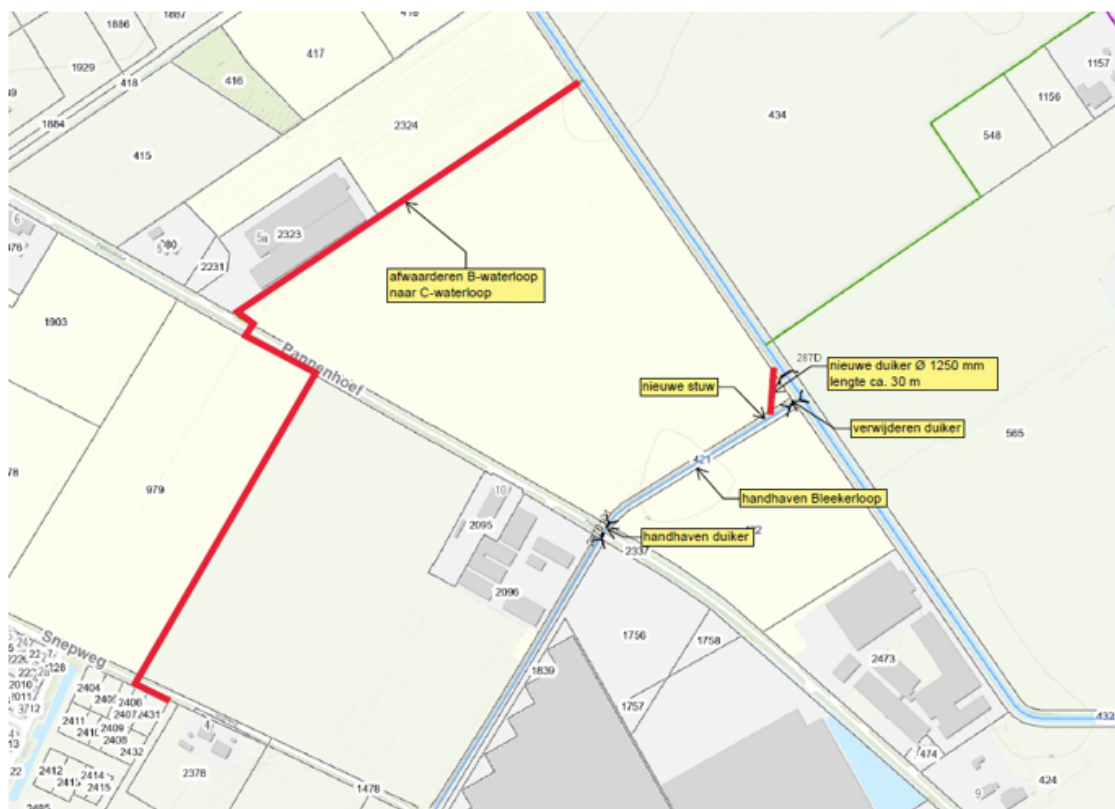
1886
1887
418
417
416
1929
418
1884
415
2324
434
1157
1156
548
6
476
80
5
5a
2323
2231
afwaarderen B-waterloop naar C-waterloop
1903
Pannenhoef
287D
nieuwe duiker Ø 1250 mm lengte ca. 30 m
nieuwe stuw
verwijderen duiker
565
78
979
421
107
handhaven Bleekerloop
2095
handhaven duiker
2337
2096
1756
1758
2473
Snepweg
128
1839
2404
2406
2407
431
2411
2409
2408
2432
1757
2412
2414
2415
2378
1478
474
424
432
3712
2016